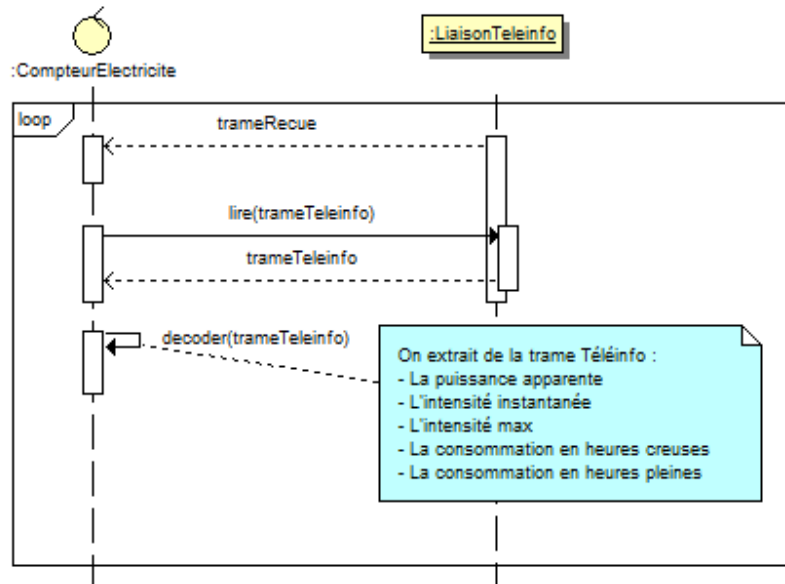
:CompteurElectricite

:LiaisonTeleinfo

loop

trameRecue

lire(trameTeleinfo)

trameTeleinfo

decoder(trameTeleinfo)

On extrait de la trame Téléinfo :
- La puissance apparente
- L'intensité instantanée
- L'intensité max
- La consommation en heures creuses
- La consommation en heures pleines